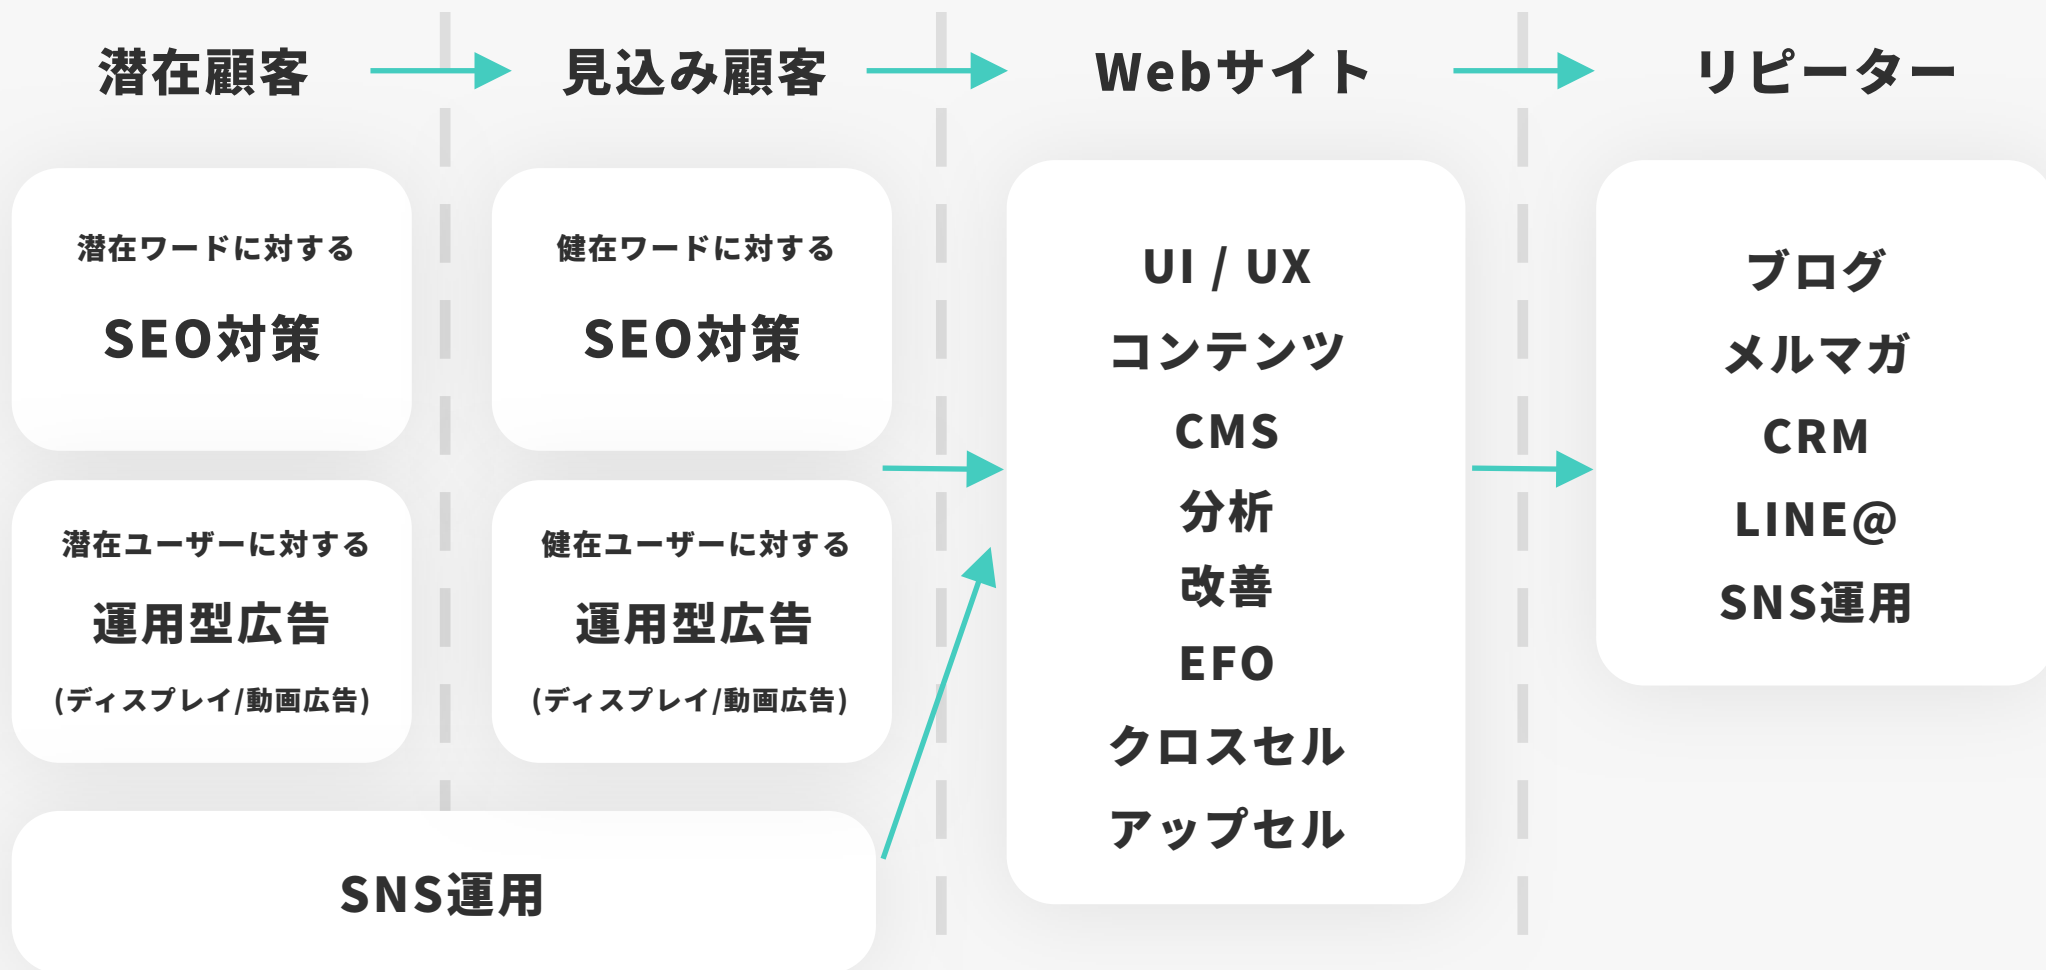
潜在顧客

見込み顧客

Webサイト

リピーター

潜在ワードに対する

SEO対策

潜在ユーザーに対する

運用型広告

(ディスプレイ/動画広告)

健在ワードに対する

SEO対策

健在ユーザーに対する

運用型広告

(ディスプレイ/動画広告)

SNS運用

UI / UX

コンテンツ

CMS

分析

改善

EFO

クロスセル

アップセル

ブログ

メルマガ

CRM

LINE@

SNS運用